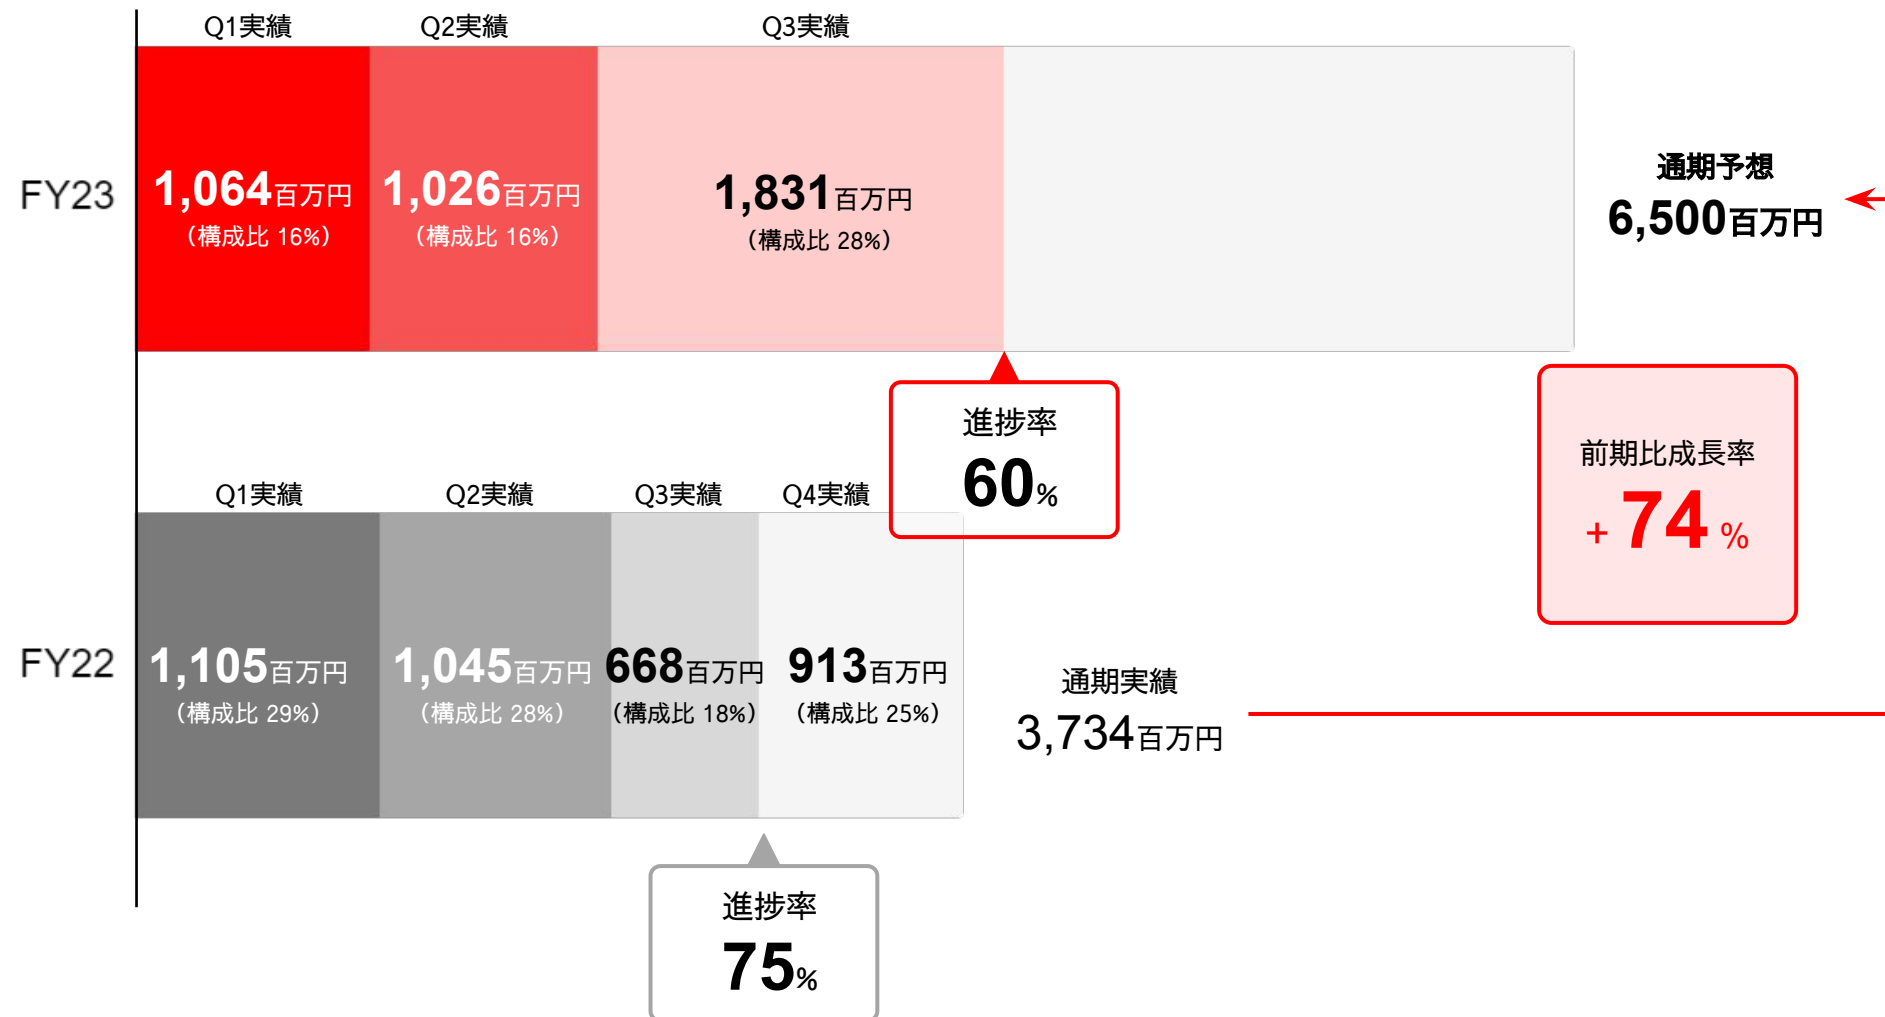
Q1実績 Q2実績 Q3実績

FY23

1,064百万円
（構成比 16%）

1,026百万円
（構成比 16%）

1,831百万円
（構成比 28%）

通期予想
6,500百万円

進捗率
60%

前期比成長率
+ 74 %

Q1実績 Q2実績 Q3実績 Q4実績

FY22

1,105百万円
（構成比 29%）

1,045百万円
（構成比 28%）

668百万円
（構成比 18%）

913百万円
（構成比 25%）

通期実績
3,734百万円

進捗率
75%